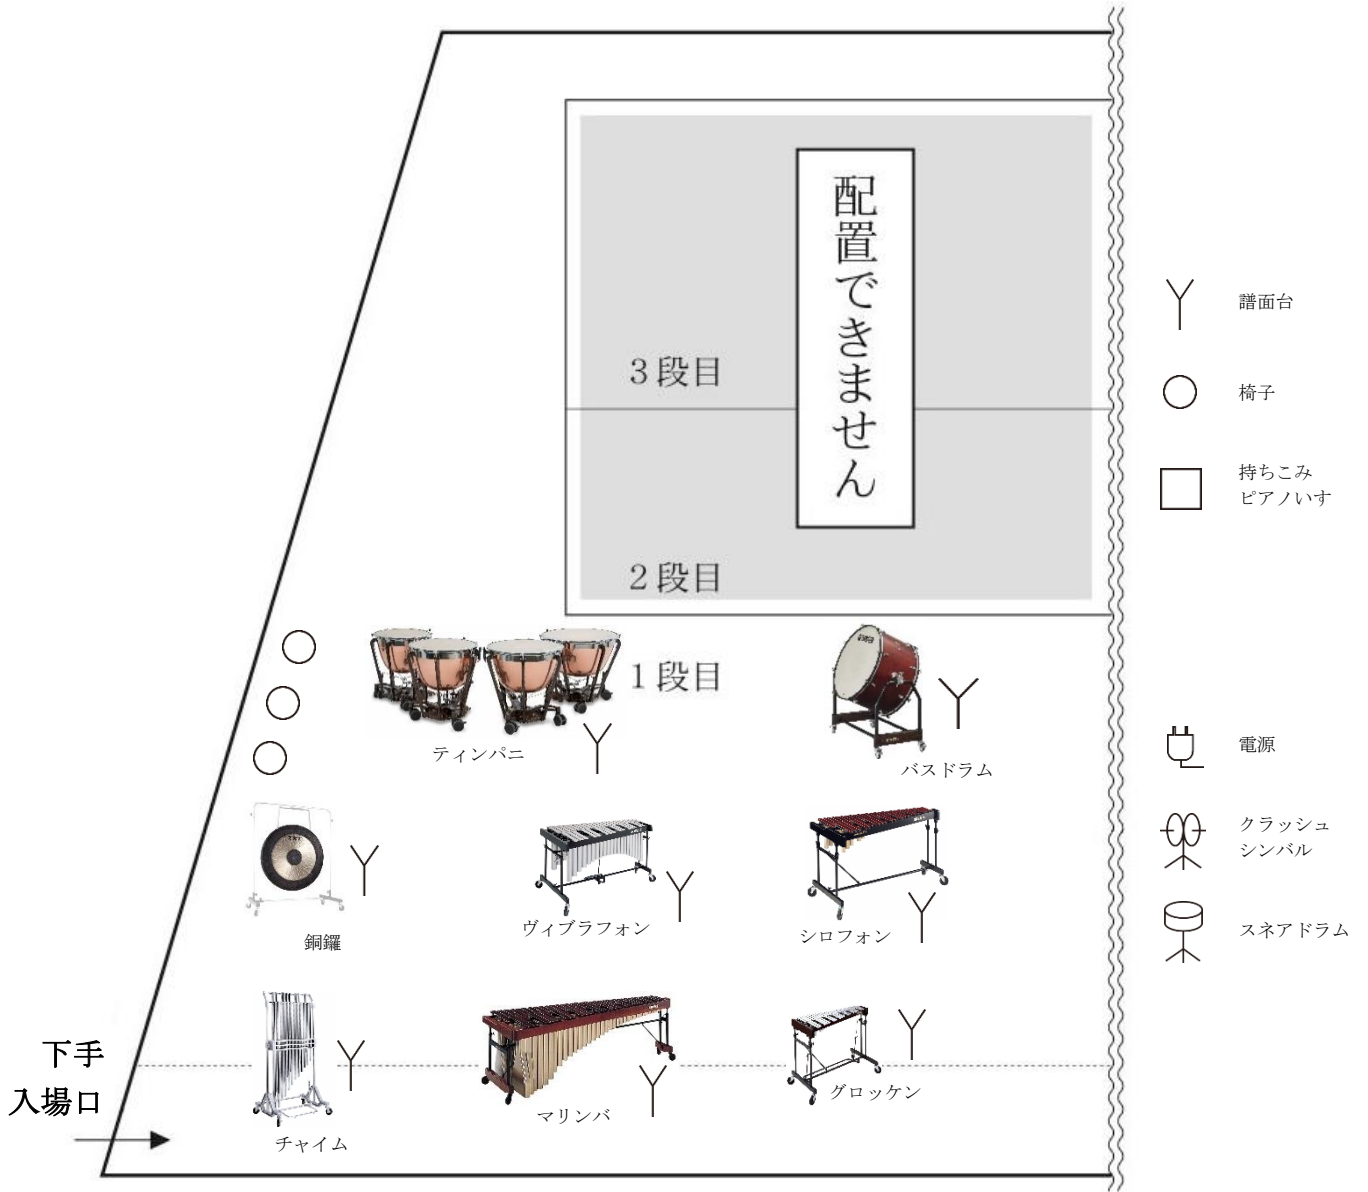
配置できません

3段目

2段目

1段目

ティンパニ

バスドラム

銅鑼

ヴィブラフォン

シロフォン

チャイム

マリンバ

グロッケン

下手
入場口

譜面台

椅子

持ちこみ
ピアノいす

電源

クラッシュ
シンバル

スネアドラム